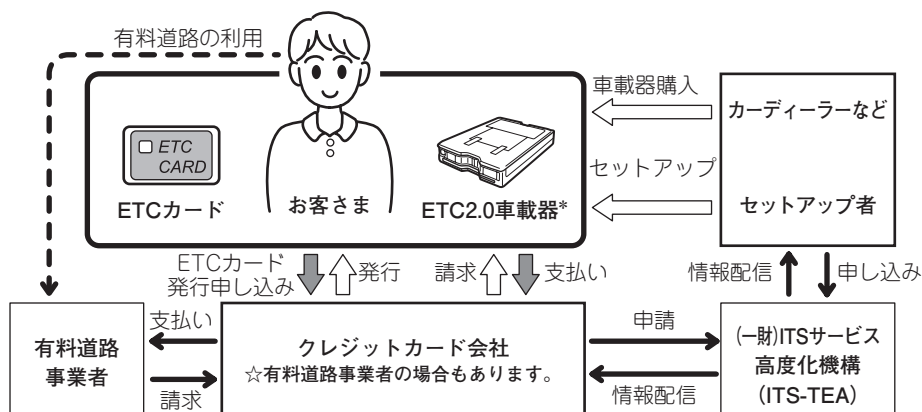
有料道路の利用

ETC CARD

ETCカード

お客さま

ETC2.0車載器*

車載器購入

カーディーラーなど

セットアップ

セットアップ者

ETCカード発行申し込み

発行

請求

支払い

情報配信

申し込み

有料道路事業者

支払い

請求

クレジットカード会社
☆有料道路事業者の場合もあります。

申請

情報配信

(一財)ITSサービス高度化機構
(ITS-TEA)